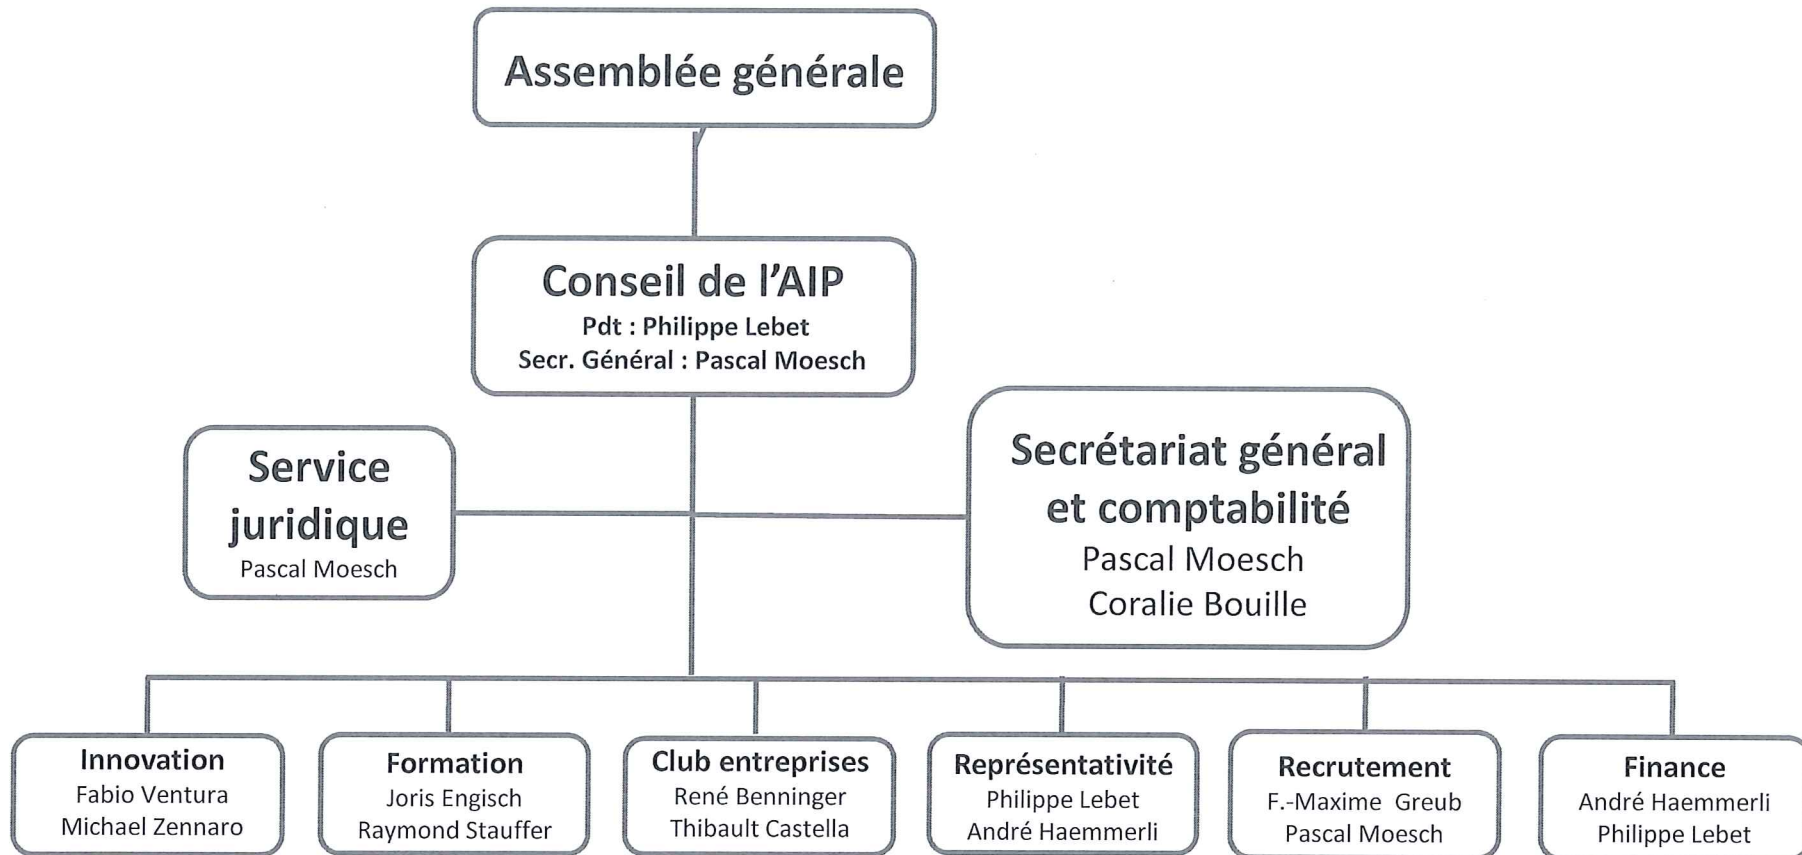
Assemblée générale

Conseil de l’AIP
Pdt : Philippe Lebet
Secr. Général : Pascal Moesch

Service juridique
Pascal Moesch

Secrétariat général et comptabilité
Pascal Moesch
Coralie Bouille

Innovation
Fabio Ventura
Michael Zennaro

Formation
Joris Engisch
Raymond Stauffer

Club entreprises
René Benninger
Thibault Castella

Représentativité
Philippe Lebet
André Haemmerli

Recrutement
F.-Maxime Greub
Pascal Moesch

Finance
André Haemmerli
Philippe Lebet